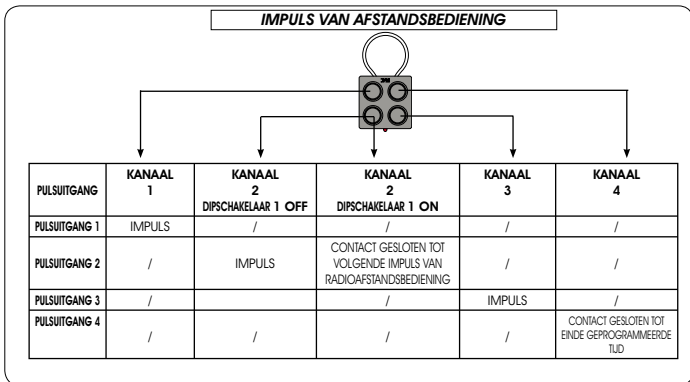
IMPULS VAN AFSTANDSBEDIENING

| PULSUITGANG | KANAAL 1 | KANAAL 2 DIPSCHAKELAAR 1 OFF | KANAAL 2 DIPSCHAKELAAR 1 ON | KANAAL 3 | KANAAL 4 |
|---|---|---|---|---|---|
| PULSUITGANG 1 | IMPULS | / | / | / | / |
| PULSUITGANG 2 | / | IMPULS | CONTACT GESLOTEN TOT VOLGENDE IMPULS VAN RADIOAFSTANDSBEDIENING | / | / |
| PULSUITGANG 3 | / | | / | IMPULS | / |
| PULSUITGANG 4 | / | / | / | / | CONTACT GESLOTEN TOT EINDE GEPROGRAMMEERDE TIJD |